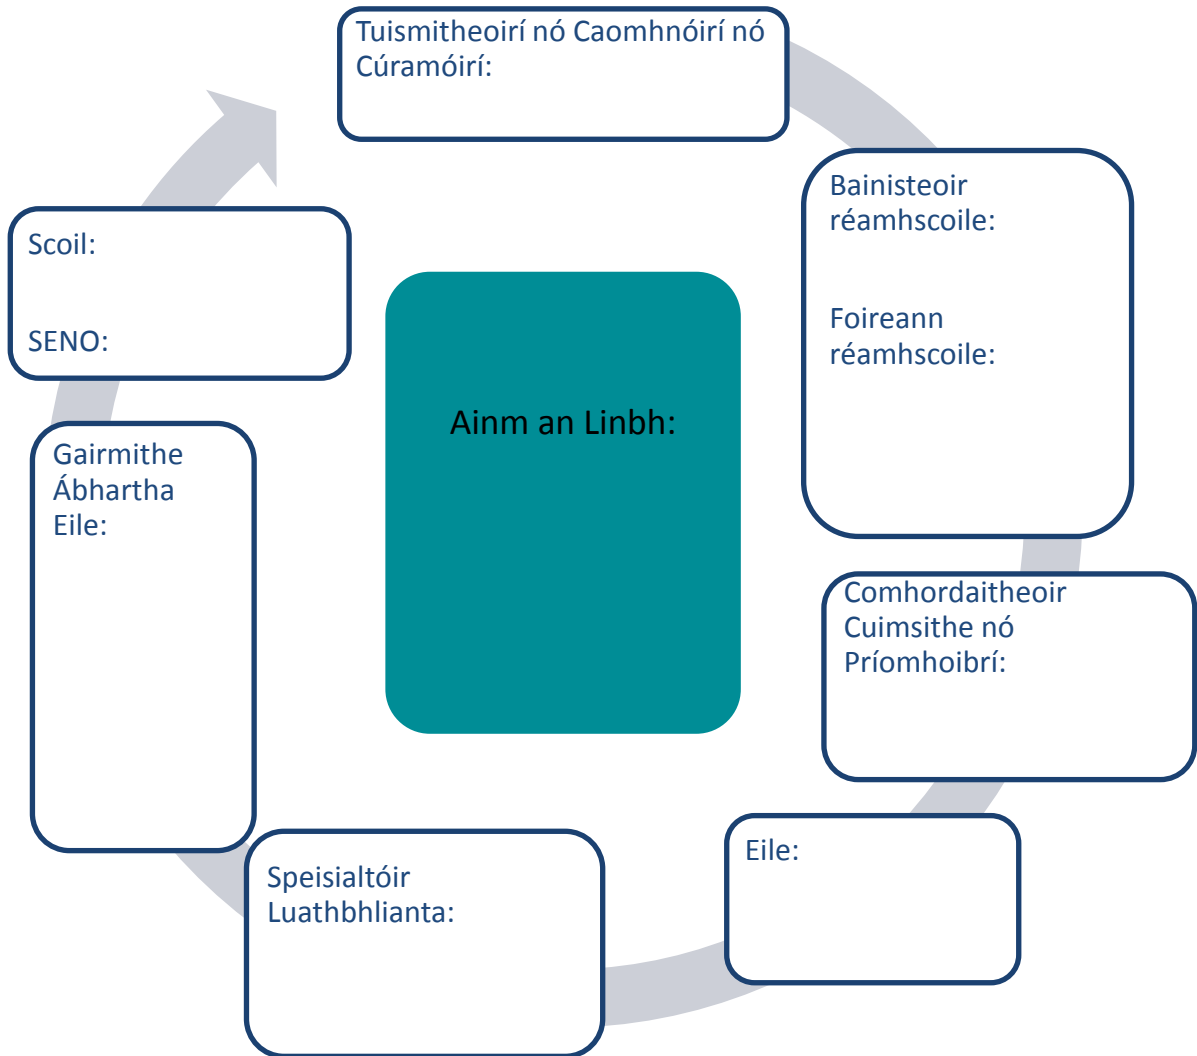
Tuismitheoirí nó Caomhnóirí nó Cúramóirí:

Bainisteoir réamhscoile:

Foireann réamhscoile:

Comhordaitheoir Cuimsithe nó Príomhoibrí:

Eile:

Speisialtóir Luathbhlianta:

Gairmithe Ábhartha Eile:

Scoil:

SENO:

Ainm an Linbh: